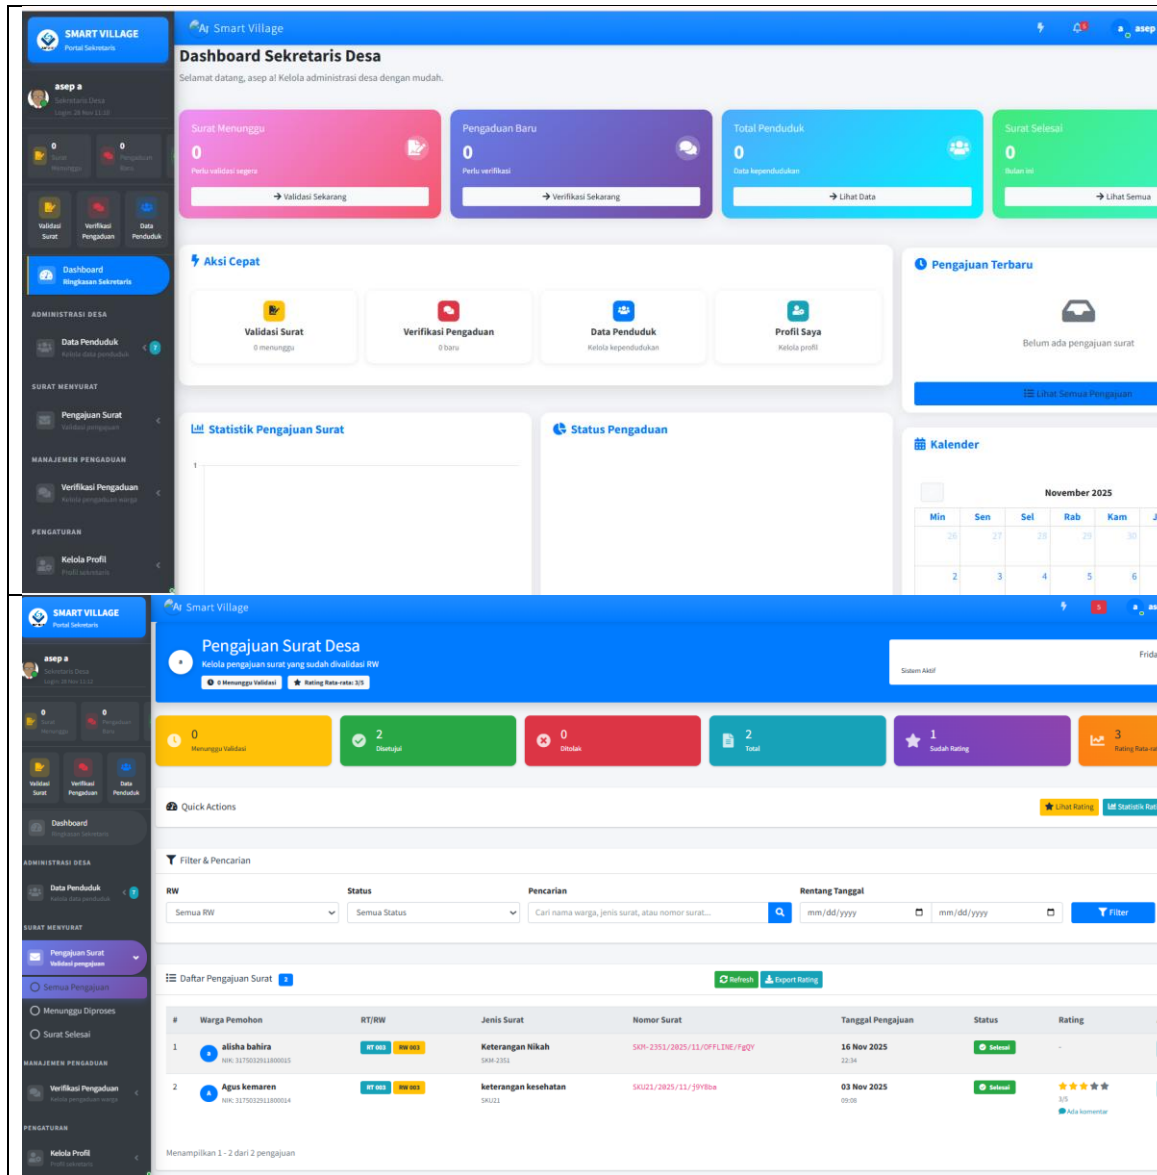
SMART VILLAGE
Portal Sekretaris

asep a
Sekretaris Desa
Login: 24 Nov 11:10

0 Surat Menunggu
0 Pengaduan Baru

Validasi Surat
Verifikasi Pengaduan
Data Penduduk

Dashboard
Ringkasan Sekretaris

ADMINISTRASI DESA
Data Penduduk
Kelola data penduduk

SURAT MENYURAT
Pengajuan Surat
Validasi pengajuan

MANAJEMEN PENGADUAN
Verifikasi Pengaduan
Kelola pengaduan warga

PENGATURAN
Kelola Profil
Profil sekretaris

Smart Village
asep

Dashboard Sekretaris Desa
Selamat datang, asep a! Kelola administrasi desa dengan mudah.

Surat Menunggu
0
Perlu validasi segera
Validasi Sekarang

Pengaduan Baru
0
Perlu verifikasi
Verifikasi Sekarang

Total Penduduk
0
Data kependudukan
Lihat Data

Surat Selesai
0
Bulan ini
Lihat Semua

Aksi Cepat
Validasi Surat
0 menunggu
Verifikasi Pengaduan
0 baru
Data Penduduk
Kelola kependudukan
Profil Saya
Kelola profil

Pengajuan Terbaru
Belum ada pengajuan surat
Lihat Semua Pengajuan

Statistik Pengajuan Surat
1

Status Pengaduan

Kalender
November 2025
| Min | Sen | Sel | Rab | Kam |
|---|---|---|---|---|
| 26 | 27 | 28 | 29 | 30 |
| 2 | 3 | 4 | 5 | 6 |

SMART VILLAGE
Portal Sekretaris

asep a
Sekretaris Desa

0 Surat Menunggu
0 Pengaduan Baru

Validasi Surat
Verifikasi Pengaduan
Data Penduduk

Dashboard
Ringkasan Sekretaris

ADMINISTRASI DESA
Data Penduduk
Kelola data penduduk

SURAT MENYURAT
Pengajuan Surat
Validasi pengajuan
Semua Pengajuan
Menunggu Diproses
Surat Selesai

MANAJEMEN PENGADUAN
Verifikasi Pengaduan
Kelola pengaduan warga

PENGATURAN
Kelola Profil
Profil sekretaris

Smart Village
5

Pengajuan Surat Desa
Kelola pengajuan surat yang sudah divalidasi RW
0 Menunggu Validasi
Rating Rata-rata: 3/5
Frida
Sistem Aktif

0 Menunggu Validasi
2 Disetujui
0 Ditolak
2 Total
1 Sudah Rating
3 Rating Rata-ra

Quick Actions
Lihat Rating
Statistik Rat

Filter & Pencarian
RW
Semua RW
Status
Semua Status
Pencarian
Cari nama warga, jenis surat, atau nomor surat...
Rentang Tanggal
mm/dd/yyyy
mm/dd/yyyy
Filter

Daftar Pengajuan Surat 2
Refresh
Export Rating

| # | Warga Pemohon | RT/RW | Jenis Surat | Nomor Surat | Tanggal Pengajuan | Status | Rating |
|---|---|---|---|---|---|---|---|
| 1 | alisha bahira NIK: 3175032911800015 | RT 003 RW 003 | Keterangan Nikah SKM-2351 | SKM-2351/2025/11/OFFLINE/FgQY | 16 Nov 2025 22:34 | Selesai | - |
| 2 | Agus kemaren NIK: 3175032911800014 | RT 003 RW 003 | keterangan kesehatan SKU21 | SKU21/2025/11/J9Y8ba | 03 Nov 2025 09:06 | Selesai | 3/5 Ada komentar |

Menampilkan 1 - 2 dari 2 pengajuan